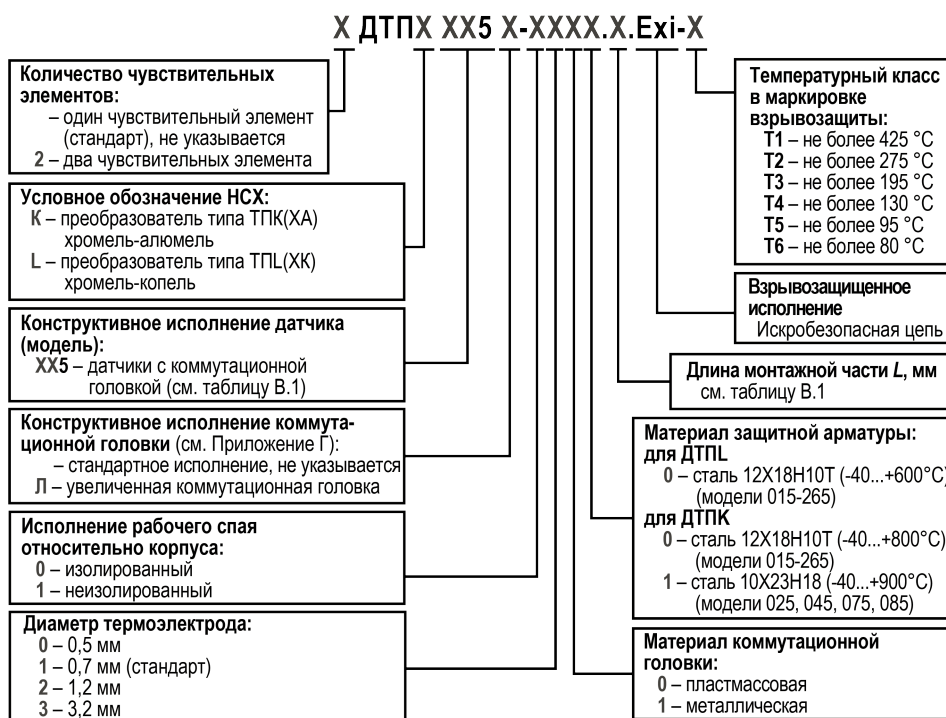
Х ДТПХ ХХ5 Х-ХХХХ.Х.Exi-Х

**Количество чувствительных элементов:**
– один чувствительный элемент (стандарт), не указывается
2 – два чувствительных элемента

**Условное обозначение НСХ:**
K – преобразователь типа ТПК(ХА) хромель-алюмель
L – преобразователь типа ТПL(ХК) хромель-копель

**Конструктивное исполнение датчика (модель):**
ХХ5 – датчики с коммутационной головкой (см. таблицу В.1)

**Конструктивное исполнение коммутационной головки** (см. Приложение Г):
– стандартное исполнение, не указывается
Л – увеличенная коммутационная головка

**Исполнение рабочего спая относительно корпуса:**
0 – изолированный
1 – неизолированный

**Диаметр термоэлектрода:**
0 – 0,5 мм
1 – 0,7 мм (стандарт)
2 – 1,2 мм
3 – 3,2 мм

**Температурный класс в маркировке взрывозащиты:**
T1 – не более 425 °С
T2 – не более 275 °С
T3 – не более 195 °С
T4 – не более 130 °С
T5 – не более 95 °С
T6 – не более 80 °С

**Взрывозащищенное исполнение**
Искробезопасная цепь

**Длина монтажной части *L*, мм**
см. таблицу В.1

**Материал защитной арматуры:**
**для ДТПL**
0 – сталь 12Х18Н10Т (-40...+600°С)
(модели 015-265)
**для ДТПК**
0 – сталь 12Х18Н10Т (-40...+800°С)
(модели 015-265)
1 – сталь 10Х23Н18 (-40...+900°С)
(модели 025, 045, 075, 085)

**Материал коммутационной головки:**
0 – пластмассовая
1 – металлическая